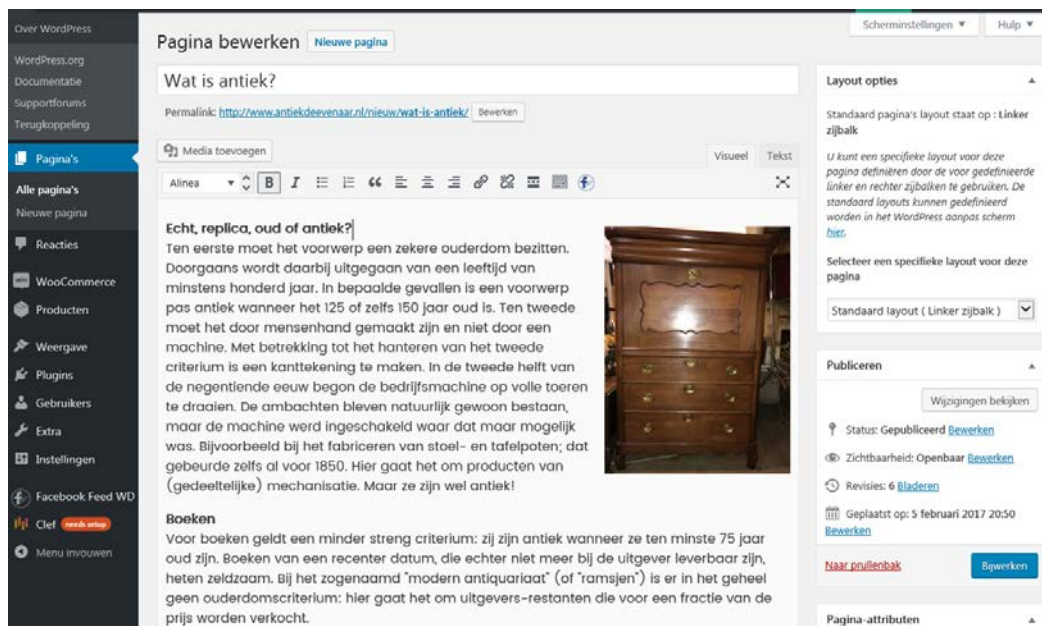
Over WordPress
WordPress.org
Documentatie
Supportforums
Terugkoppeling
Pagina's
Alle pagina's
Nieuwe pagina
Reacties
WooCommerce
Producten
Weergave
Plugins
Gebruikers
Extra
Instellingen
Facebook Feed WD
Clef needs setup
Menu invouwen

Scherminstellingen ▼ Hulp ▼

Pagina bewerken Nieuwe pagina

Wat is antiek?

Permalink: http://www.antiekdeevenaar.nl/nieuw/wat-is-antiek/ Bewerken

Media toevoegen

Visueel Tekst

Alinea

Echt, replica, oud of antiek?
Ten eerste moet het voorwerp een zekere ouderdom bezitten. Doorgaans wordt daarbij uitgegaan van een leeftijd van minstens honderd jaar. In bepaalde gevallen is een voorwerp pas antiek wanneer het 125 of zelfs 150 jaar oud is. Ten tweede moet het door mensenhand gemaakt zijn en niet door een machine. Met betrekking tot het hanteren van het tweede criterium is een kanttekening te maken. In de tweede helft van de negentiende eeuw begon de bedrijfsmachine op volle toeren te draaien. De ambachten bleven natuurlijk gewoon bestaan, maar de machine werd ingeschakeld waar dat maar mogelijk was. Bijvoorbeeld bij het fabriceren van stoel- en tafelpoten; dat gebeurde zelfs al voor 1850. Hier gaat het om producten van (gedeeltelijke) mechanisatie. Maar ze zijn wel antiek!

Boeken
Voor boeken geldt een minder streng criterium: zij zijn antiek wanneer ze ten minste 75 jaar oud zijn. Boeken van een recenter datum, die echter niet meer bij de uitgever leverbaar zijn, heten zeldzaam. Bij het zogenaamd "modern antiquariaat" (of "ramsjen") is er in het geheel geen ouderdomscriterium: hier gaat het om uitgevers-restanten die voor een fractie van de prijs worden verkocht.

Layout opties

Standaard pagina's layout staat op : Linker zijbalk

U kunt een specifieke layout voor deze pagina definiëren door de voor gedefinieerde linker en rechter zijbalken te gebruiken. De standaard layouts kunnen gedefinieerd worden in het WordPress aanpas scherm hier.

Selecteer een specifieke layout voor deze pagina

Standaard layout ( Linker zijbalk )

Publiceren

Wijzigingen bekijken

Status: Gepubliceerd Bewerken

Zichtbaarheid: Openbaar Bewerken

Revisies: 6 Bladeren

Geplaatst op: 5 februari 2017 20:50 Bewerken

Naar prullenbak

Bijwerken

Pagina-attributen